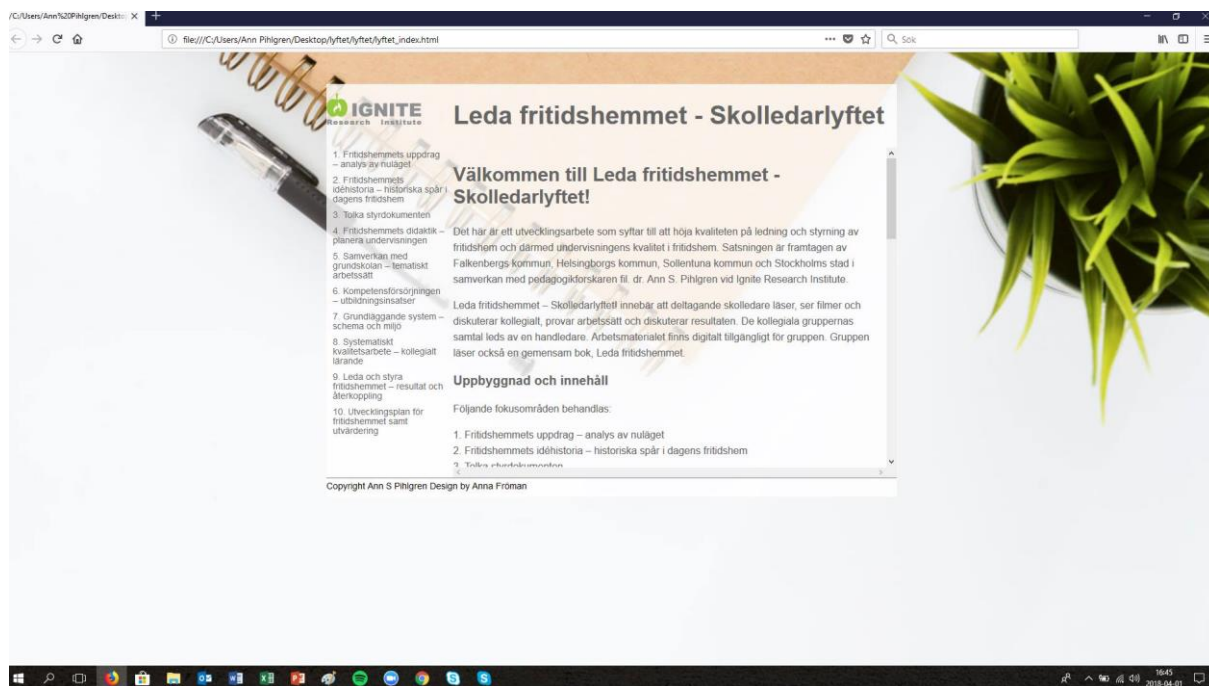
/C:/Users/Ann%20Pihlgren/Deskto ×

file:///C:/Users/Ann Pihlgren/Desktop/lyftet/lyftet/lyftet_index.html

Sök

IGNITE
Research Institute

Leda fritidshemmet - Skolledarlyftet

1. Fritidshemmets uppdrag – analys av nuläget
2. Fritidshemmets idéhistoria – historiska spår i dagens fritidshem
3. Tolka styrdokumenten
4. Fritidshemmets didaktik – planera undervisningen
5. Samverkan med grundskolan – tematiskt arbetssätt
6. Kompetensförsörjningen – utbildningsinsatser
7. Grundläggande system – schema och miljö
8. Systematiskt kvalitetsarbete – kollegialt lärande
9. Leda och styra fritidshemmet – resultat och återkoppling
10. Utvecklingsplan för fritidshemmet samt utvärdering

Välkommen till Leda fritidshemmet - Skolledarlyftet!

Det här är ett utvecklingsarbete som syftar till att höja kvaliteten på ledning och styrning av fritidshem och därmed undervisningens kvalitet i fritidshem. Satsningen är framtagen av Falkenbergs kommun, Helsingborgs kommun, Sollentuna kommun och Stockholms stad i samverkan med pedagogikforskaren fil. dr. Ann S. Pihlgren vid Ignite Research Institute.

Leda fritidshemmet – Skolledarlyftet innebär att deltagande skolledare läser, ser filmer och diskuterar kollegialt, provar arbetssätt och diskuterar resultaten. De kollegiala gruppernas samtal leds av en handledare. Arbetsmaterialet finns digitalt tillgängligt för gruppen. Gruppen läser också en gemensam bok, Leda fritidshemmet.

Uppbyggnad och innehåll

Följande fokusområden behandlas:

1. Fritidshemmets uppdrag – analys av nuläget
2. Fritidshemmets idéhistoria – historiska spår i dagens fritidshem
3. Tolka styrdokumenten

Copyright Ann S Pihlgren Design by Anna Fröman

16:45
2018-04-01